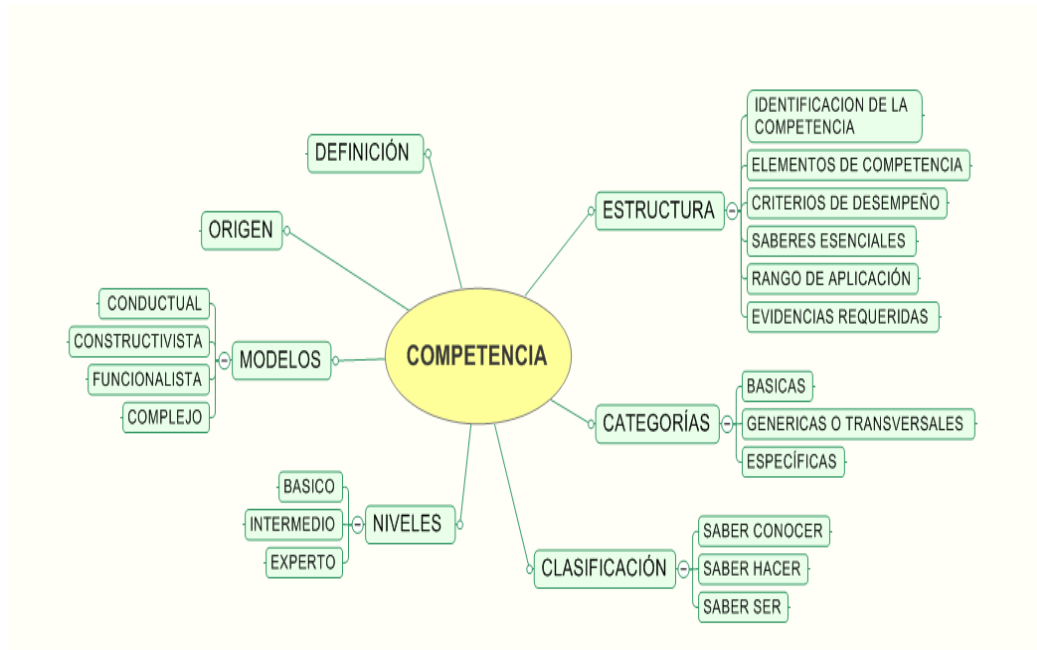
COMPETENCIA

DEFINICIÓN

ORIGEN

MODELOS
CONDUCTUAL
CONSTRUCTIVISTA
FUNCIONALISTA
COMPLEJO

NIVELES
BASICO
INTERMEDIO
EXPERTO

CLASIFICACIÓN
SABER CONOCER
SABER HACER
SABER SER

CATEGORÍAS
BASICAS
GENERICAS O TRANSVERSALES
ESPECÍFICAS

ESTRUCTURA
IDENTIFICACION DE LA COMPETENCIA
ELEMENTOS DE COMPETENCIA
CRITERIOS DE DESEMPEÑO
SABERES ESENCIALES
RANGO DE APLICACIÓN
EVIDENCIAS REQUERIDAS